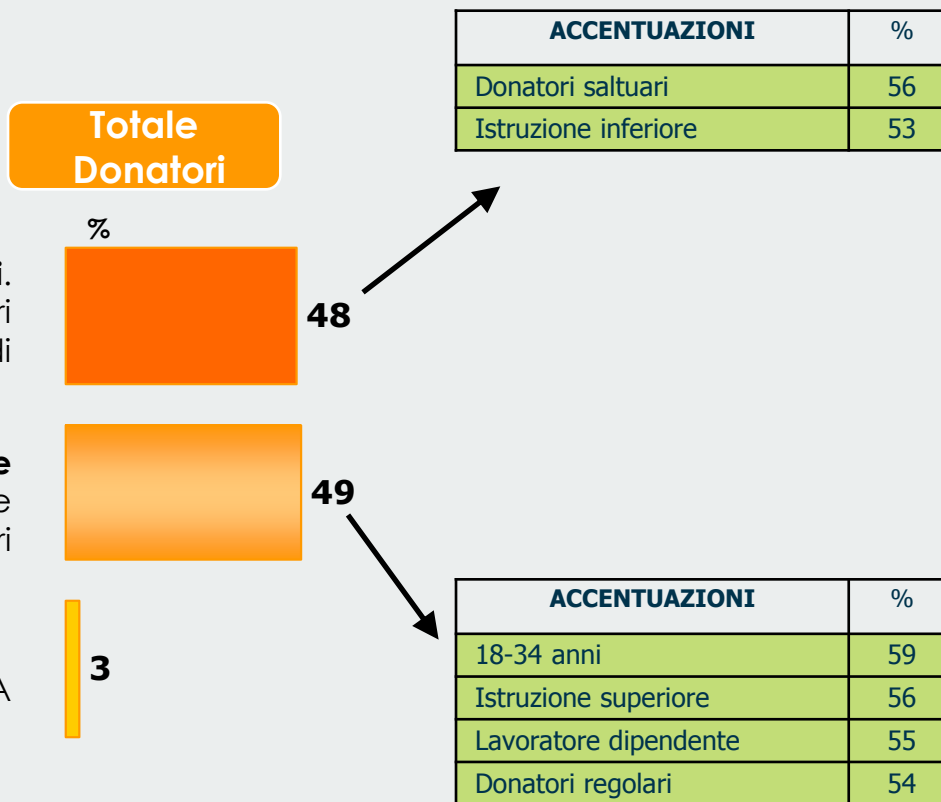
| ACCENTUAZIONI | % |
|---|---|
| Donatori saltuari | 56 |
| Istruzione inferiore | 53 |

Totale Donatori

%

i.
ri
di

48

e
e
ri

49

A

3

| ACCENTUAZIONI | % |
|---|---|
| 18-34 anni | 59 |
| Istruzione superiore | 56 |
| Lavoratore dipendente | 55 |
| Donatori regolari | 54 |